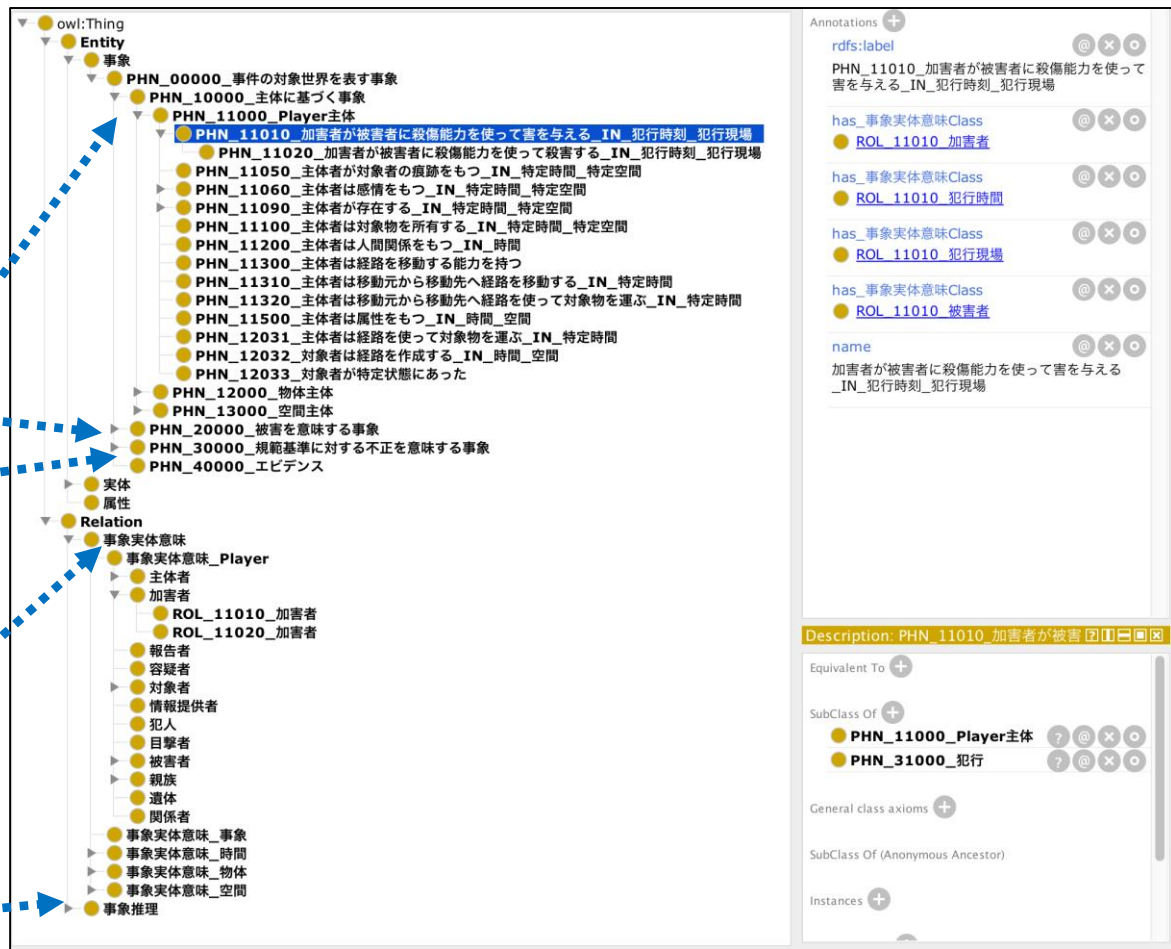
owl:Thing
Entity
事象
PHN_00000_事件の対象世界を表す事象
PHN_10000_主体に基づく事象
PHN_11000_Player主体
PHN_11010_加害者が被害者に殺傷能力を使って害を与える_IN_犯行時刻_犯行現場
PHN_11020_加害者が被害者に殺傷能力を使って殺害する_IN_犯行時刻_犯行現場
PHN_11050_主体者が対象者の痕跡をもつ_IN_特定時間_特定空間
PHN_11060_主体者は感情をもつ_IN_特定時間_特定空間
PHN_11090_主体者が存在する_IN_特定時間_特定空間
PHN_11100_主体者は対象物を所有する_IN_特定時間_特定空間
PHN_11200_主体者は人間関係をもつ_IN_時間
PHN_11300_主体者は経路を移動する能力を持つ
PHN_11310_主体者は移動元から移動先へ経路を移動する_IN_特定時間
PHN_11320_主体者は移動元から移動先へ経路を使って対象物を運ぶ_IN_特定時間
PHN_11500_主体者は属性をもつ_IN_時間_空間
PHN_12031_主体者は経路を使って対象物を運ぶ_IN_特定時間
PHN_12032_対象者は経路を作成する_IN_時間_空間
PHN_12033_対象者が特定状態にあった
PHN_12000_物体主体
PHN_13000_空間主体
PHN_20000_被害を意味する事象
PHN_30000_規範基準に対する不正を意味する事象
PHN_40000_エビデンス
実体
属性
Relation
事象実体意味
事象実体意味_Player
主体者
加害者
ROL_11010_加害者
ROL_11020_加害者
報告者
容疑者
対象者
情報提供者
犯人
目撃者
被害者
親族
遺体
関係者
事象実体意味_事象
事象実体意味_時間
事象実体意味_物体
事象実体意味_空間
事象推理

Annotations
rdfs:label
PHN_11010_加害者が被害者に殺傷能力を使って害を与える_IN_犯行時刻_犯行現場
has_事象実体意味Class
ROL_11010_加害者
has_事象実体意味Class
ROL_11010_犯行時間
has_事象実体意味Class
ROL_11010_犯行現場
has_事象実体意味Class
ROL_11010_被害者
name
加害者が被害者に殺傷能力を使って害を与える_IN_犯行時刻_犯行現場

Description: PHN_11010_加害者が被害
Equivalent To
SubClass Of
PHN_11000_Player主体
PHN_31000_犯行
General class axioms
SubClass Of (Anonymous Ancestor)
Instances